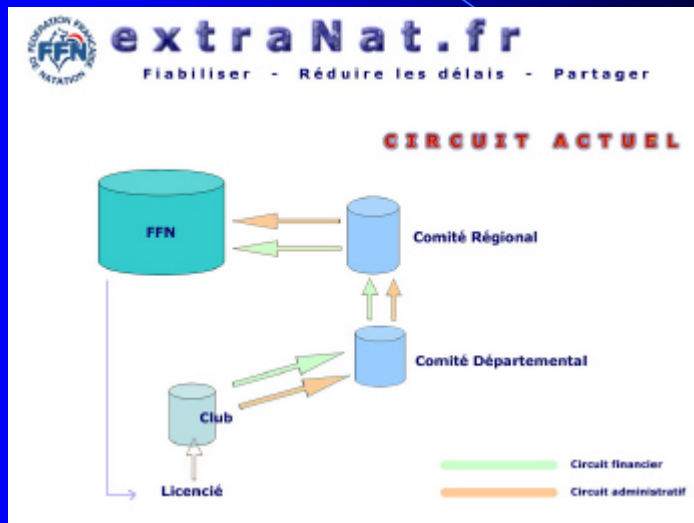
FÉDÉRATION FRANÇAISE DE NATATION
FFN

extraNat.fr
Fiabiliser - Réduire les délais - Partager

CIRCUIT ACTUEL

FFN

Comité Régional

Comité Départemental

Club

Licencié

Circuit financier
Circuit administratif